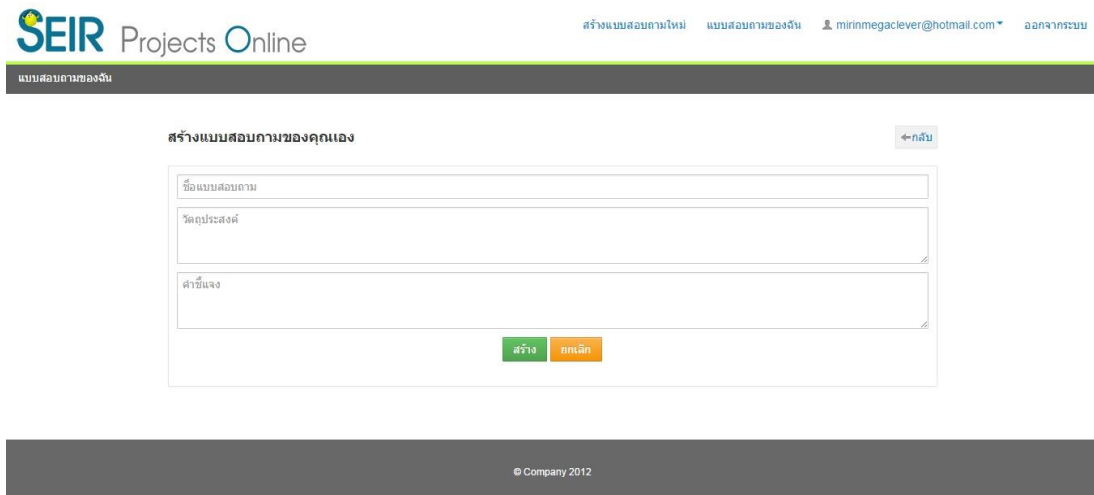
SEIR Projects Online

สร้างแบบสอบถามใหม่ แบบสอบถามของฉัน mirinmegaclever@hotmail.com ออกจากระบบ

แบบสอบถามของฉัน

สร้างแบบสอบถามของคุณเอง

←กลับ

ชื่อแบบสอบถาม

วัตถุประสงค์

คำชี้แจง

สร้าง ยกเลิก

© Company 2012